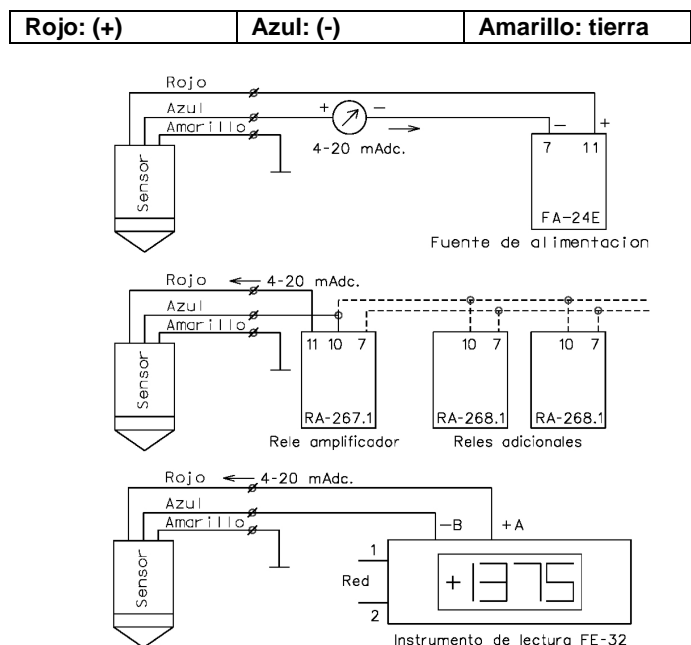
| Rojo: (+) | Azul: (-) | Amarillo: tierra |
|---|---|---|

Rojo
Azul
Amarillo
+ −
4-20 mAdc.
Sensor
− +
7 11
FA-24E
Fuente de alimentacion

Rojo
4-20 mAdc.
Azul
Amarillo
Sensor
11 10 7
10 7
10 7
RA-267.1
RA-268.1
RA-268.1
Rele amplificador
Reles adicionales

Rojo
4-20 mAdc.
Azul
Amarillo
Sensor
−B
+A
1
Red
2
+1375
Instrumento de lectura FE-32